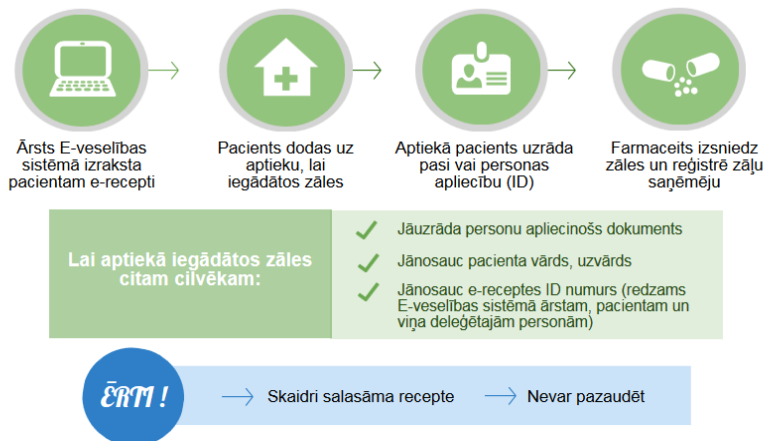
Ārsts E-veselības sistēmā izraksta pacientam e-recepti

Pacients dodas uz aptieku, lai iegādātos zāles

Aptiekā pacients uzrāda pasi vai personas apliecību (ID)

Farmaceits izsniedz zāles un reģistrē zāļu saņēmēju

Lai aptiekā iegādātos zāles citam cilvēkam:

Jāuzrāda personu apliecinošs dokuments

Jānosauc pacienta vārds, uzvārds

Jānosauc e-receptes ID numurs (redzams E-veselības sistēmā ārstam, pacientam un viņa deleģētajām personām)

ĒRTI !

Skaidri salasāma recepte

Nevar pazaudēt